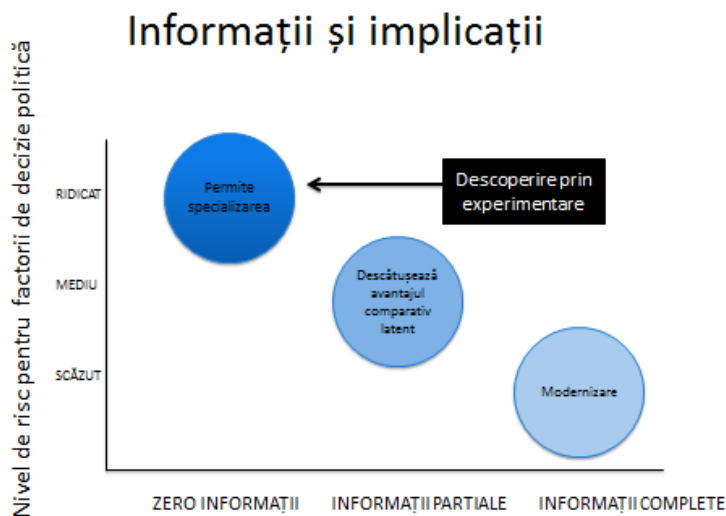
Informații și implicații

Nivel de risc pentru factorii de decizie politică

RIDICAT

MEDIU

SCĂZUT

Permite specializarea

Descoperire prin experimentare

Descătușează avantajul comparativ latent

Modernizare

ZERO INFORMAȚII

INFORMAȚII PARTIALE

INFORMAȚII COMPLETE